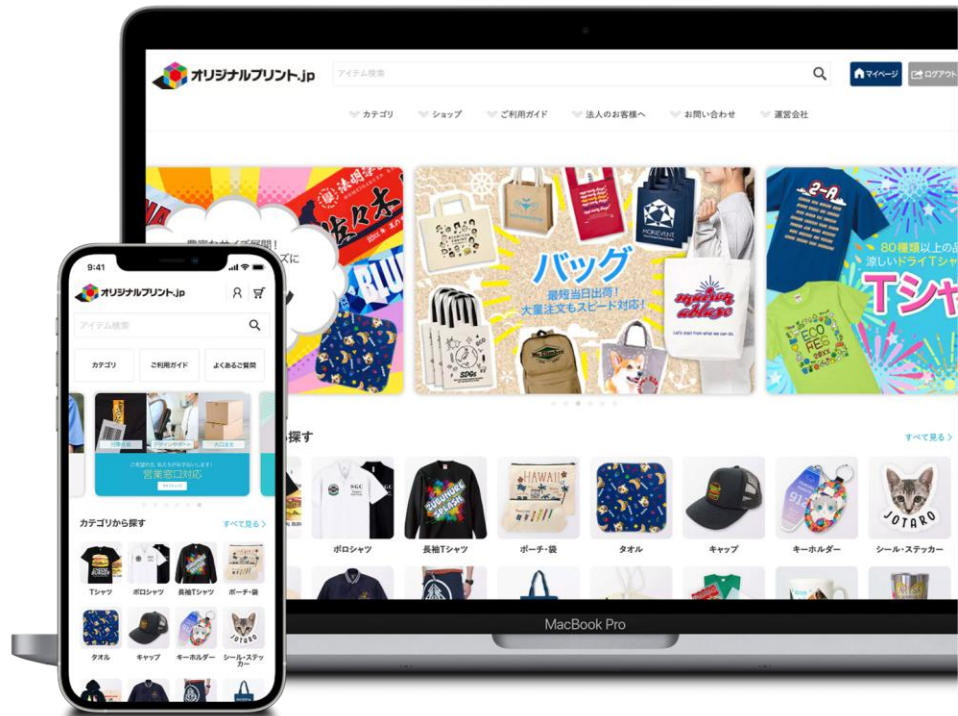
オリジナルプリント.jp

アイテム検索

マイページ

ログアウト

カテゴリ

ショップ

ご利用ガイド

法人のお客様へ

お問い合わせ

運営会社

バッグ

最短当日出荷!

大量注文もスピード対応!

MOKKEVENT

SDGs

80種類以上の

涼しいドライTシャ

Tシャ

2-A

ECO RES

探す

すべて見る >

SGC

HAWAII

JOTARO

ポロシャツ

長袖Tシャツ

ポーチ・袋

タオル

キャップ

キーホルダー

シール・ステッカー

MacBook Pro

9:41

オリジナルプリント.jp

アイテム検索

カテゴリ

ご利用ガイド

よくあるご質問

営業窓口対応

カテゴリから探す

すべて見る >

Tシャツ

ポロシャツ

長袖Tシャツ

ポーチ・袋

タオル

キャップ

キーホルダー

シール・ステッカー

JOTARO